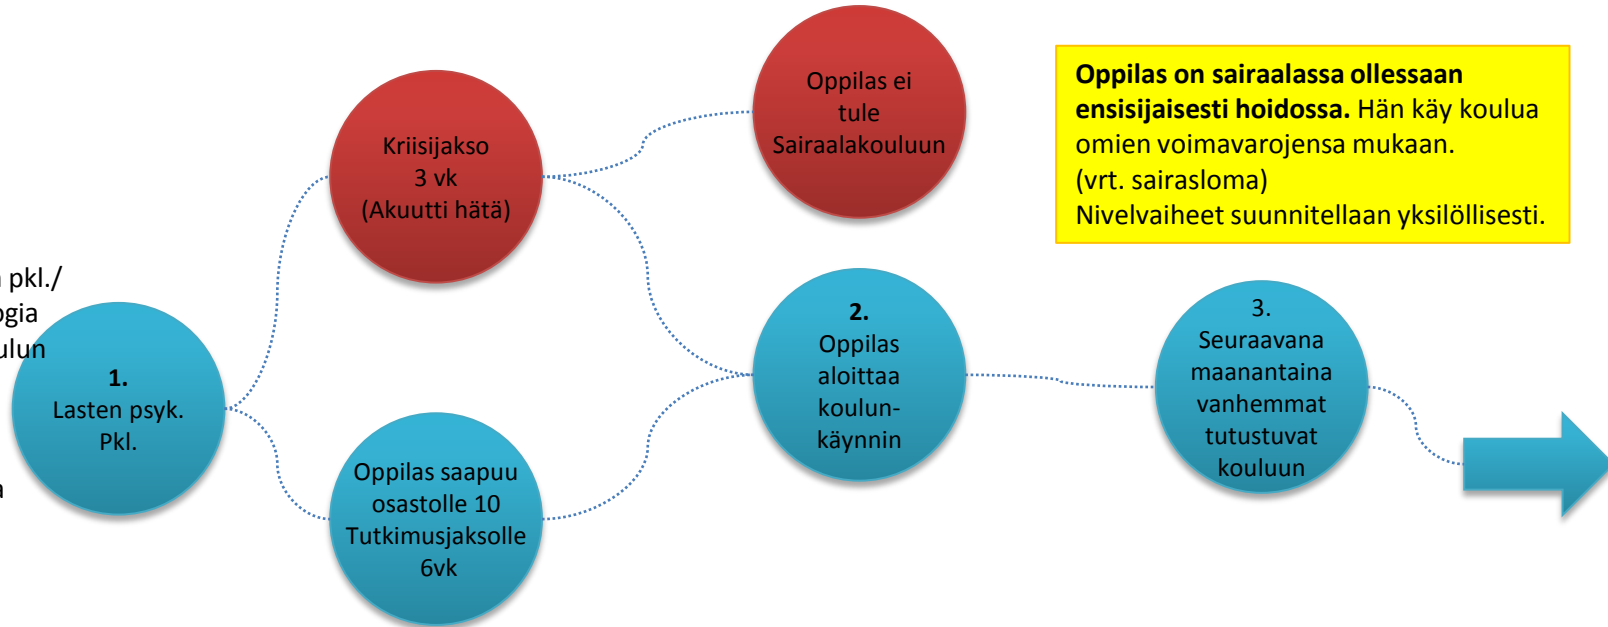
Oppilas on sairaalassa ollessaan ensisijaisesti hoidossa. Hän käy koulua omien voimavarojensa mukaan. (vrt. sairasloma) Nivelvaiheet suunnitellaan yksilöllisesti.

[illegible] pkl./
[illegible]gia
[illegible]ulun
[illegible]

1.
Lasten psyk. Pkl.

Kriisijakso
3 vk
(Akuutti hätä)

Oppilas saapuu osastolle 10 Tutkimusjaksolle 6vk

Oppilas ei tule Sairaalakouluun

2.
Oppilas aloittaa koulunkäynnin

3.
Seuraavana maanantaina vanhemmat tutustuvat kouluun